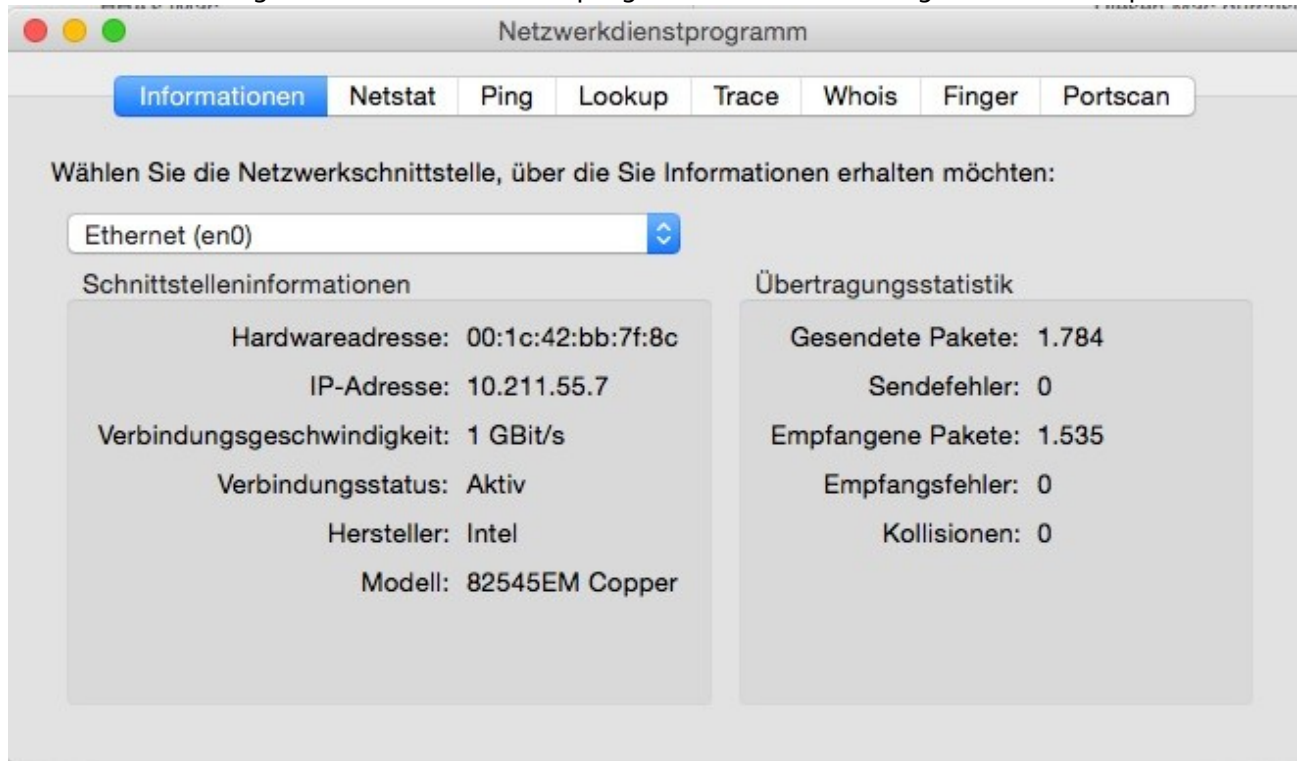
Netzwerkdienstprogramm

Informationen | Netstat | Ping | Lookup | Trace | Whois | Finger | Portscan

Wählen Sie die Netzwerkschnittstelle, über die Sie Informationen erhalten möchten:

Ethernet (en0)

Schnittstelleninformationen

Hardwareadresse: 00:1c:42:bb:7f:8c
IP-Adresse: 10.211.55.7
Verbindungsgeschwindigkeit: 1 GBit/s
Verbindungsstatus: Aktiv
Hersteller: Intel
Modell: 82545EM Copper

Übertragungsstatistik

Gesendete Pakete: 1.784
Sendefehler: 0
Empfangene Pakete: 1.535
Empfangsfehler: 0
Kollisionen: 0